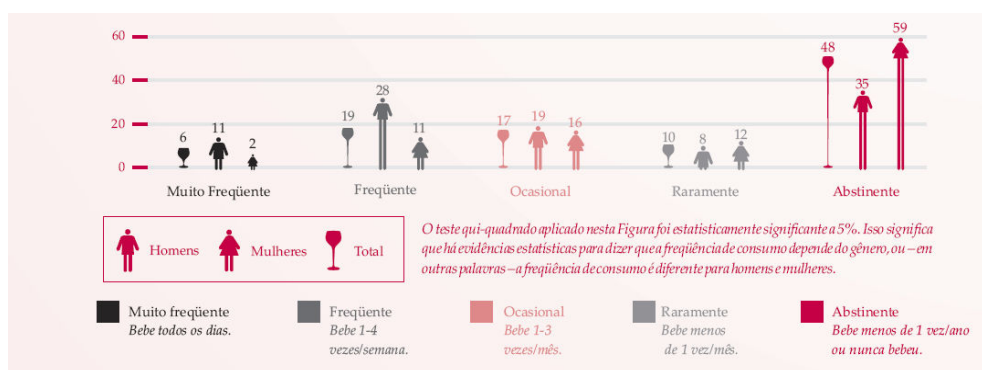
60
40
20
0

6 11 2
Muito Freqüente

19 28 11
Freqüente

17 19 16
Ocasional

10 8 12
Raramente

48 35 59
Abstinente

Homens
Mulheres
Total

O teste qui-quadrado aplicado nesta Figura foi estatisticamente significante a 5%. Isso significa que há evidências estatísticas para dizer que a freqüência de consumo depende do gênero, ou – em outras palavras – a freqüência de consumo é diferente para homens e mulheres.

Muito freqüente
Bebe todos os dias.

Freqüente
Bebe 1-4 vezes/semana.

Ocasional
Bebe 1-3 vezes/mês.

Raramente
Bebe menos de 1 vez/mês.

Abstinente
Bebe menos de 1 vez/ano ou nunca bebeu.